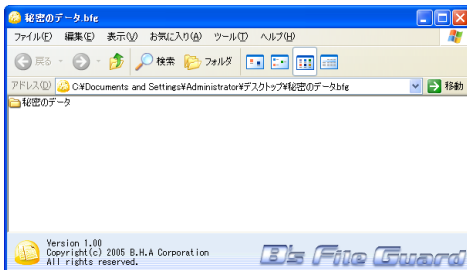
秘密のデータ.bfg

ファイル(F) 編集(E) 表示(V) お気に入り(A) ツール(T) ヘルプ(H)

戻る 検索 フォルダ

アドレス(D) C:¥Documents and Settings¥Administrator¥デスクトップ¥秘密のデータ.bfg 移動

秘密のデータ

Version 1.00
Copyright(c) 2005 B.H.A Corporation
All rights reserved.

B's File Guard